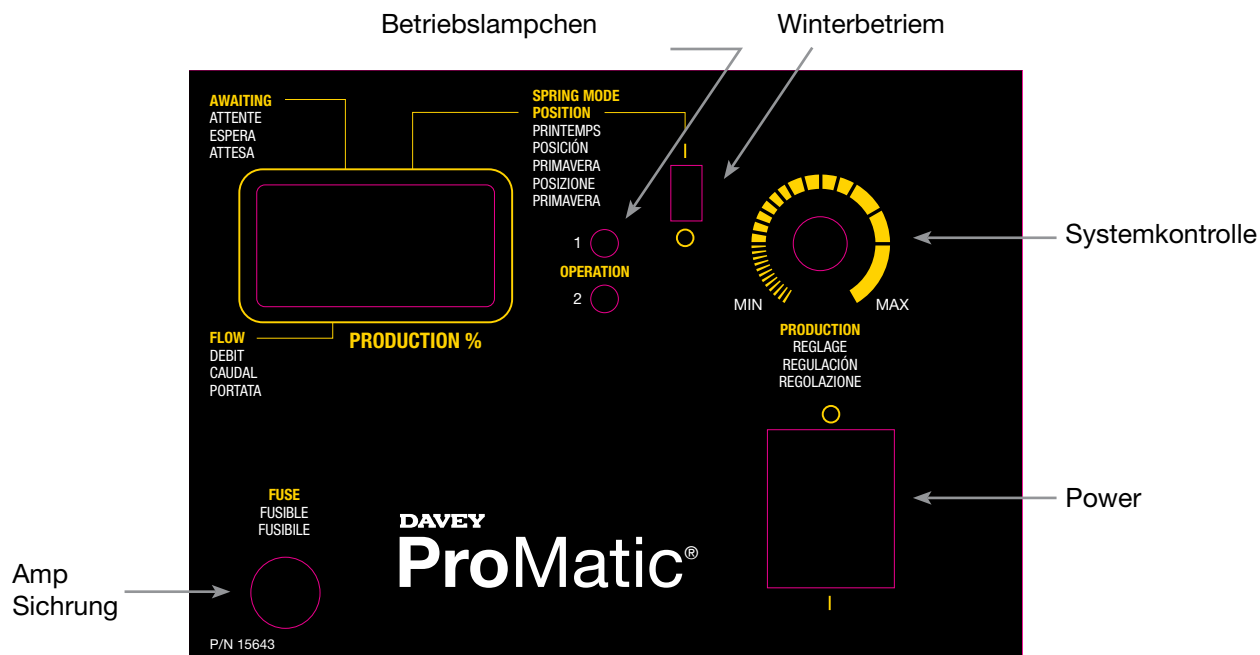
Betriebslampchen

Winterbetriem

AWAITING
ATTENTE
ESPERA
ATTESA

SPRING MODE
POSITION
PRINTEMPS
POSICIÓN
PRIMAVERA
POSIZIONE
PRIMAVERA

I

1

OPERATION

2

Systemkontrolle

MIN

MAX

FLOW
DEBIT
CAUDAL
PORTATA

PRODUCTION %

PRODUCTION
REGLAGE
REGULACIÓN
REGOLAZIONE

FUSE
FUSIBLE
FUSIBILE

Power

DAVEY
ProMatic®

Amp
Sichrung

I

P/N 15643